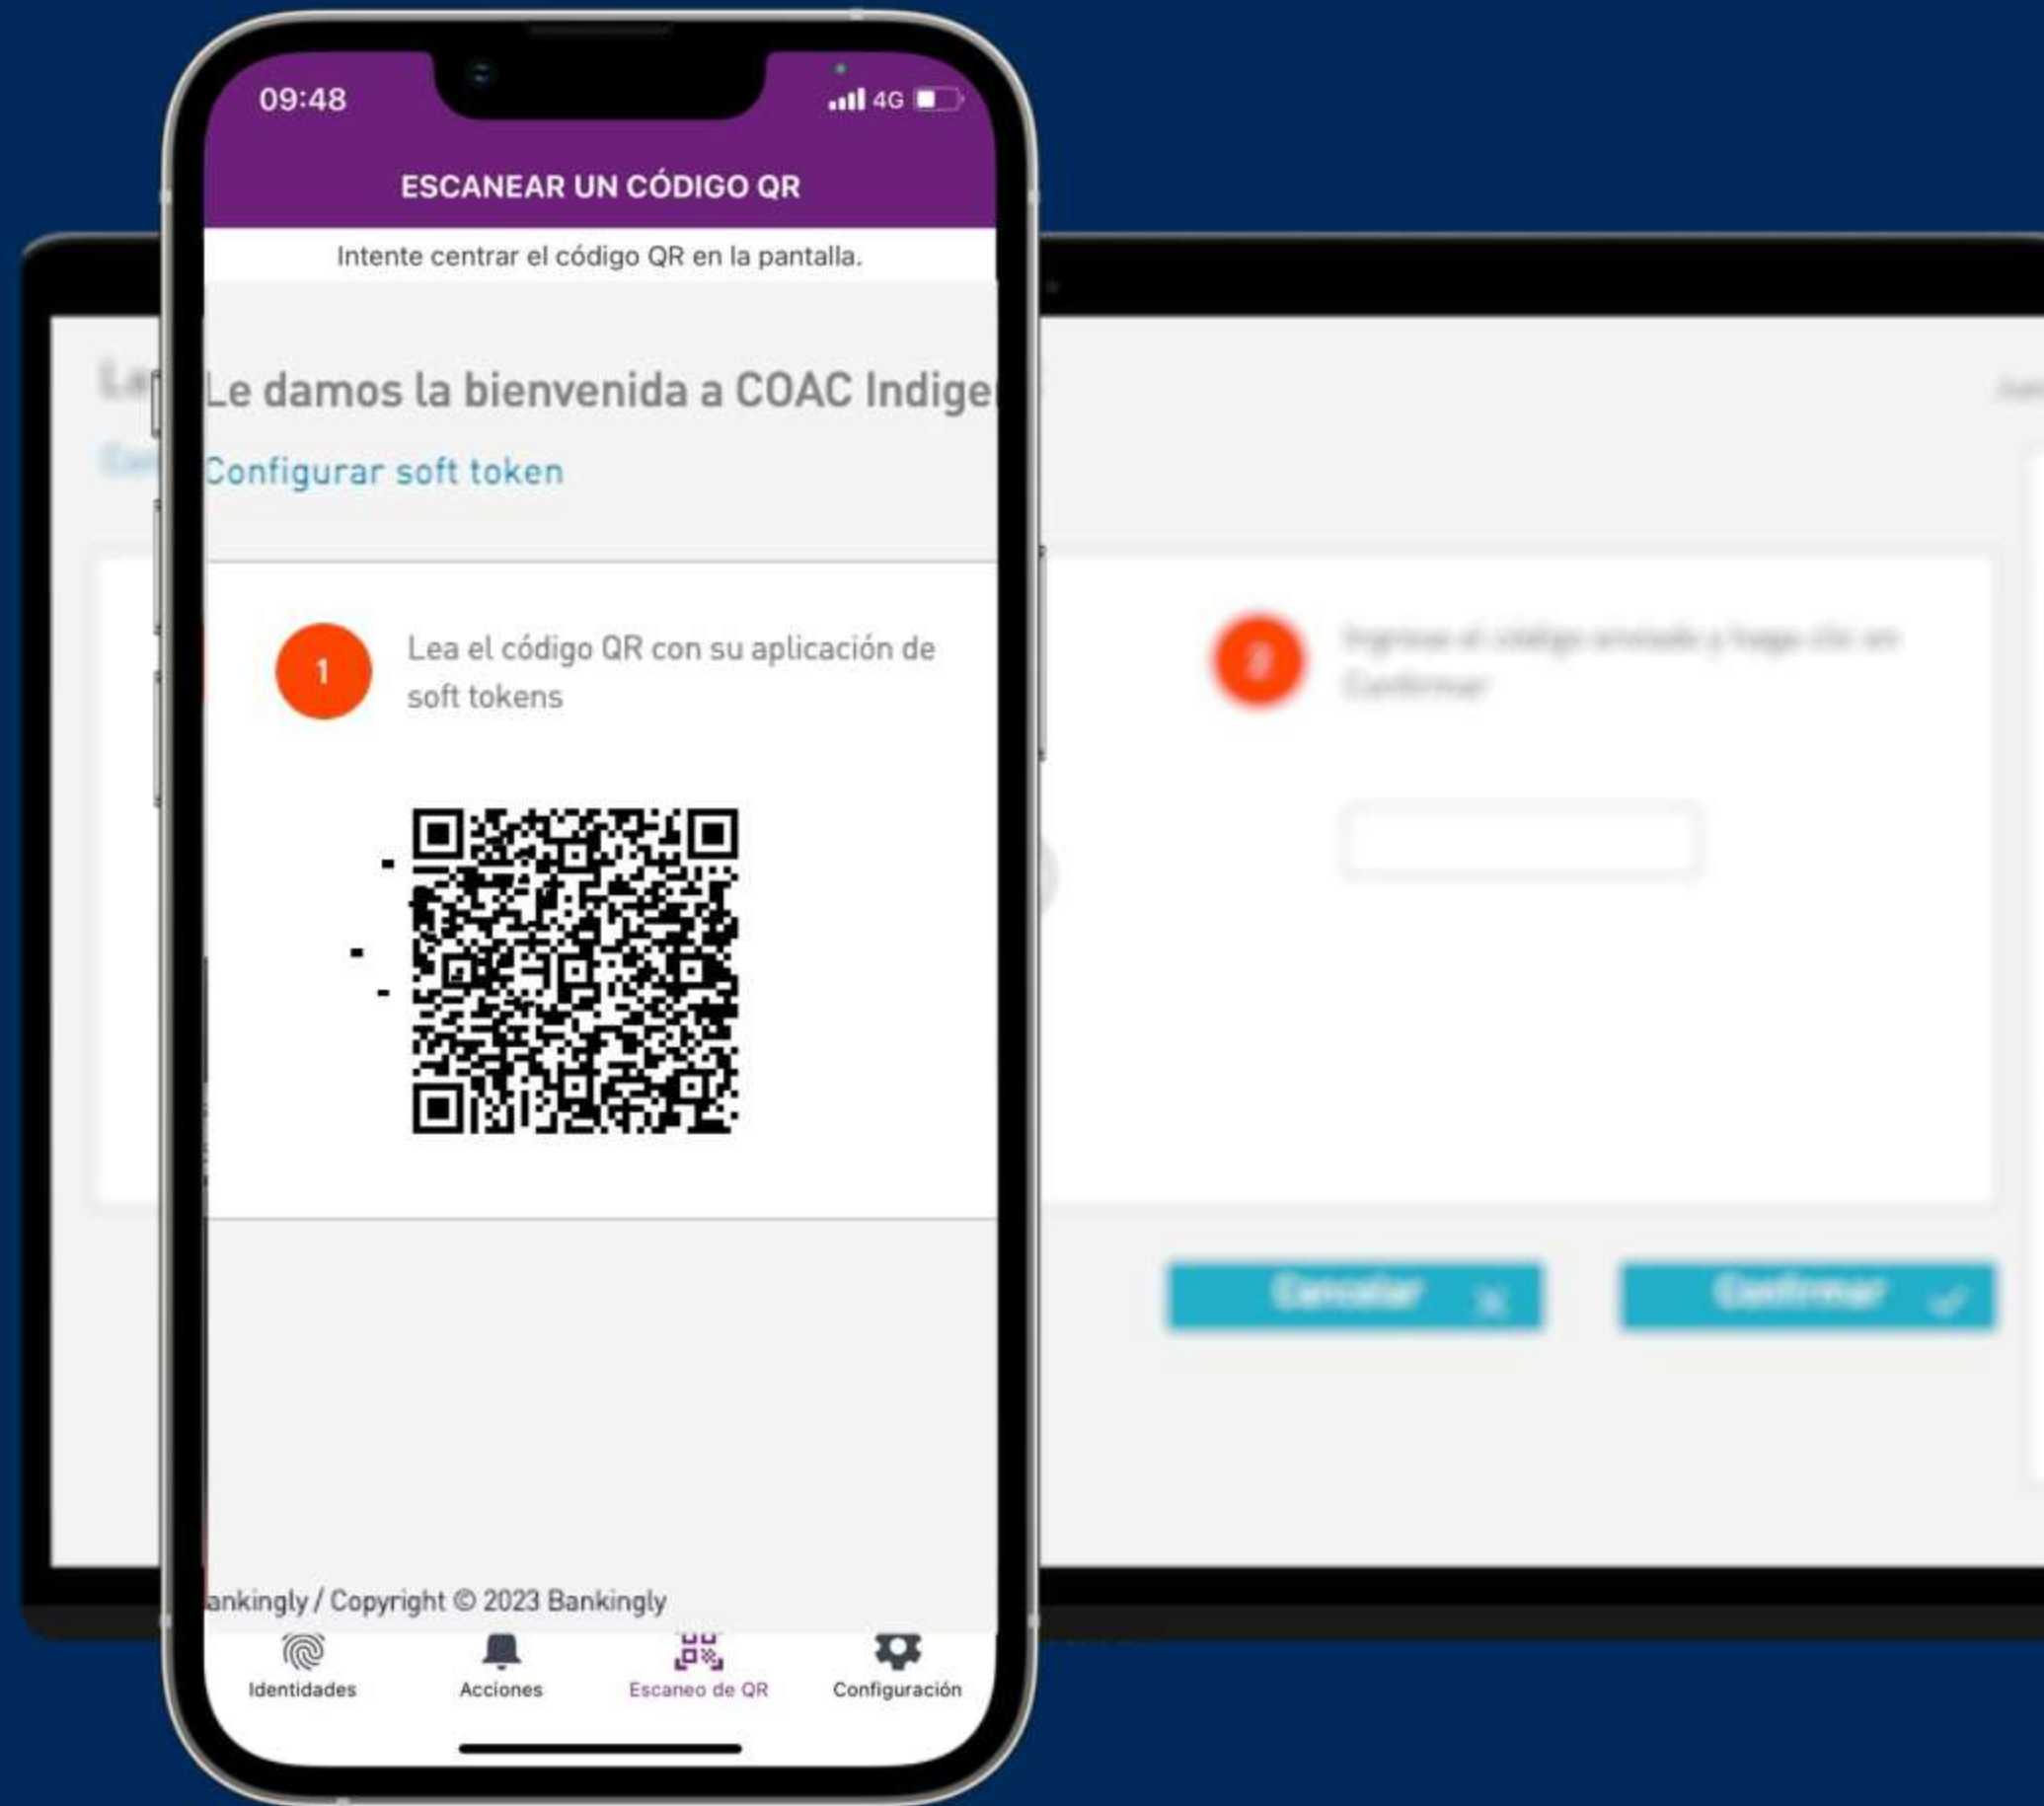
09:48

4G

ESCANEAR UN CÓDIGO QR

Intente centrar el código QR en la pantalla.

Le damos la bienvenida a COAC Indige

Configurar soft token

1 Lea el código QR con su aplicación de soft tokens

2 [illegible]

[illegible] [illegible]

ankingly / Copyright © 2023 Bankingly

Identidades Acciones Escaneo de QR Configuración